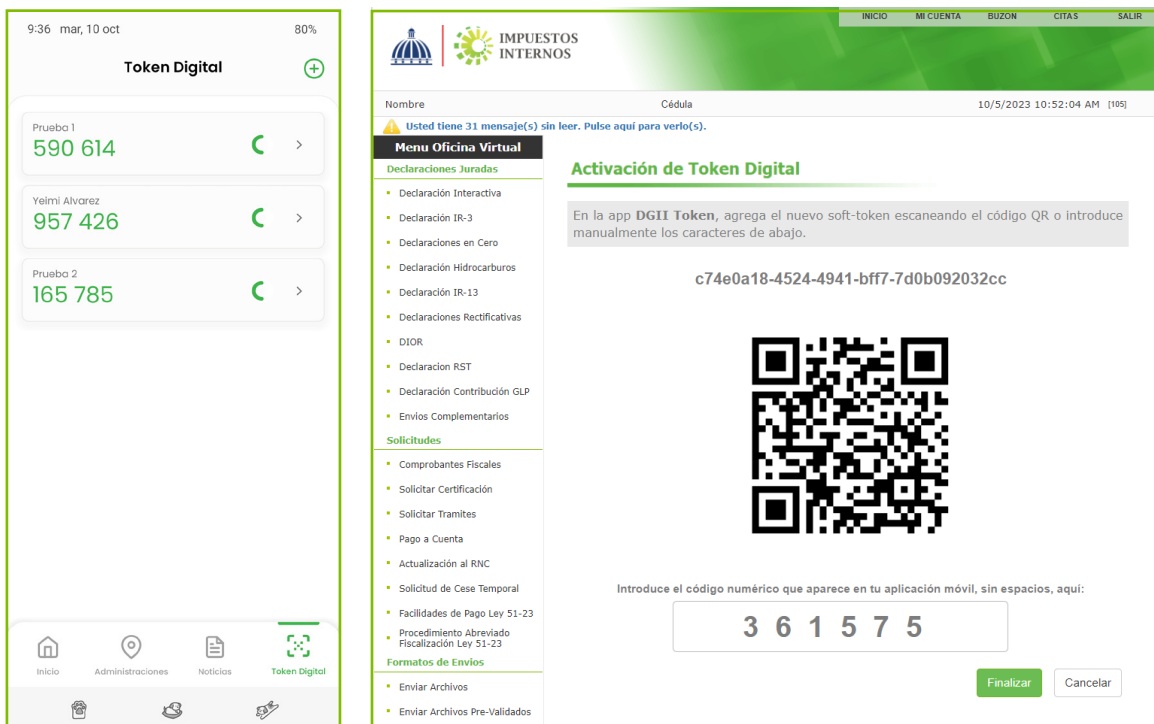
9:36 mar, 10 oct
80%

Token Digital

Prueba 1
590 614

Yeimi Alvarez
957 426

Prueba 2
165 785

Inicio
Administraciones
Noticias
Token Digital

IMPUESTOS INTERNOS

INICIO MI CUENTA BUZON CITAS SALIR

Nombre
Cédula
10/5/2023 10:52:04 AM [105]

Usted tiene 31 mensaje(s) sin leer. Pulse aquí para verlo(s).

Menu Oficina Virtual

Declaraciones Juradas
Declaración Interactiva
Declaración IR-3
Declaraciones en Cero
Declaración Hidrocarburos
Declaración IR-13
Declaraciones Rectificativas
DIOR
Declaracion RST
Declaración Contribución GLP
Envios Complementarios

Solicitudes
Comprobantes Fiscales
Solicitar Certificación
Solicitar Tramites
Pago a Cuenta
Actualización al RNC
Solicitud de Cese Temporal
Facilidades de Pago Ley 51-23
Procedimiento Abreviado Fiscalización Ley 51-23

Formatos de Envios
Enviar Archivos
Enviar Archivos Pre-Validados

Activación de Token Digital

En la app **DGII Token**, agrega el nuevo soft-token escaneando el código QR o introduce manualmente los caracteres de abajo.

c74e0a18-4524-4941-bff7-7d0b092032cc

Introduce el código numérico que aparece en tu aplicación móvil, sin espacios, aquí:

3 6 1 5 7 5

Finalizar
Cancelar